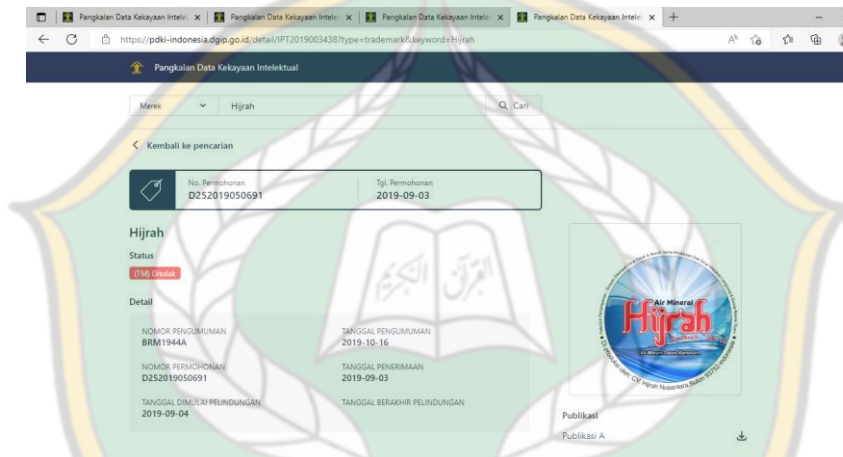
Pangkalan Data Kekayaan Intele ×  Pangkalan Data Kekayaan Intele ×  Pangkalan Data Kekayaan Intele ×  Pangkalan Data Kekayaan Intele ×  +

https://pdki-indonesia.dgip.go.id/detail/IPT2019003438?type=trademark&keyword=Hijrah

Pangkalan Data Kekayaan Intelektual

Merek  Hijrah  Cari

Kembali ke pencarian

No. Permohonan
D252019050691

Tgl. Permohonan
2019-09-03

Hijrah

Status

(TM) Ditolak

Detail

| NOMOR PENGUMUMAN<br>BRM1944A | TANGGAL PENGUMUMAN<br>2019-10-16 |
|---|---|
| NOMOR PERMOHONAN<br>D252019050691 | TANGGAL PENERIMAAN<br>2019-09-03 |
| TANGGAL DIMULAI PELINDUNGAN<br>2019-09-04 | TANGGAL BERAKHIR PELINDUNGAN |

Air Mineral
Hijrah

Publikasi

Publikasi A